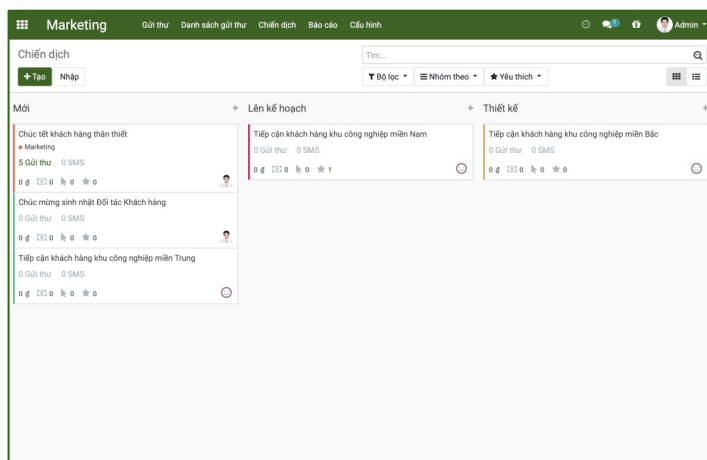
Marketing Gửi thư Danh sách gửi thư Chiến dịch Báo cáo Cấu hình Admin

Chiến dịch

+ Tạo Nhập

Tìm...

Bộ lọc Nhóm theo Yêu thích

Mới +

Chúc tết khách hàng thân thiết
Marketing
5 Gửi thư 0 SMS
0 ₫ 0 0 0

Chúc mừng sinh nhật Đối tác Khách hàng
0 Gửi thư 0 SMS
0 ₫ 0 0 0

Tiếp cận khách hàng khu công nghiệp miền Trung
0 Gửi thư 0 SMS
0 ₫ 0 0 0

Lên kế hoạch +

Tiếp cận khách hàng khu công nghiệp miền Nam
0 Gửi thư 0 SMS
0 ₫ 0 0 1

Thiết kế +

Tiếp cận khách hàng khu công nghiệp miền Bắc
0 Gửi thư 0 SMS
0 ₫ 0 0 0